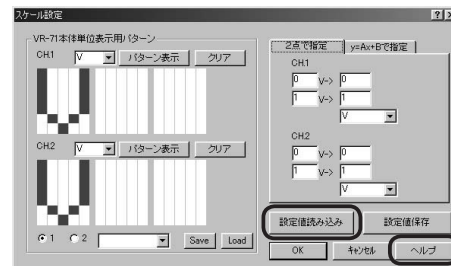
スケール設定

VR-71本体単位表示用パターン

CH1 V パターン表示 クリア

CH2 V パターン表示 クリア

1 2 Save Load

2点で指定 y=Ax+Bで指定

CH1

0 V-> 0

1 V-> 1

V

CH2

0 V-> 0

1 V-> 1

V

設定値読み込み 設定値保存

OK ｷｬﾝｾﾙ ヘルプ